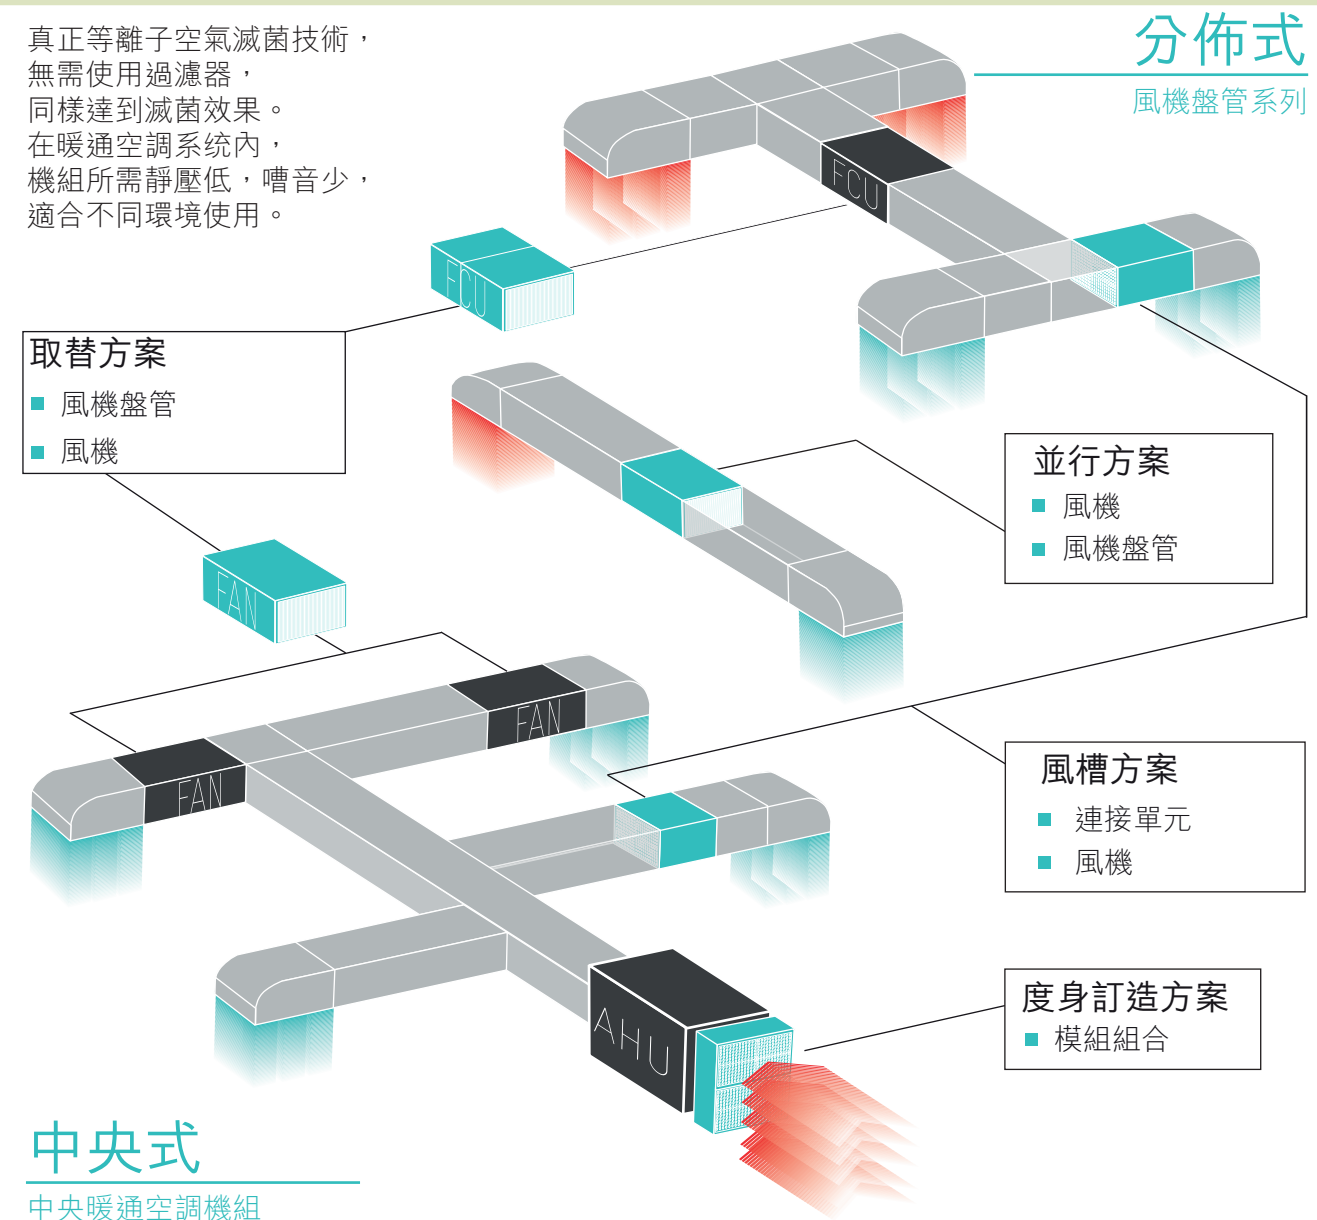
真正等離子空氣滅菌技術，
無需使用過濾器，
同樣達到滅菌效果。
在暖通空調系统內，
機組所需靜壓低，嘈音少，
適合不同環境使用。

分佈式
風機盤管系列

FCU

FCU

取替方案
■ 風機盤管
■ 風機

並行方案
■ 風機
■ 風機盤管

FAN

FAN

FAN

風槽方案
■ 連接單元
■ 風機

度身訂造方案
■ 模組組合

AHU

中央式
中央暖通空調機組